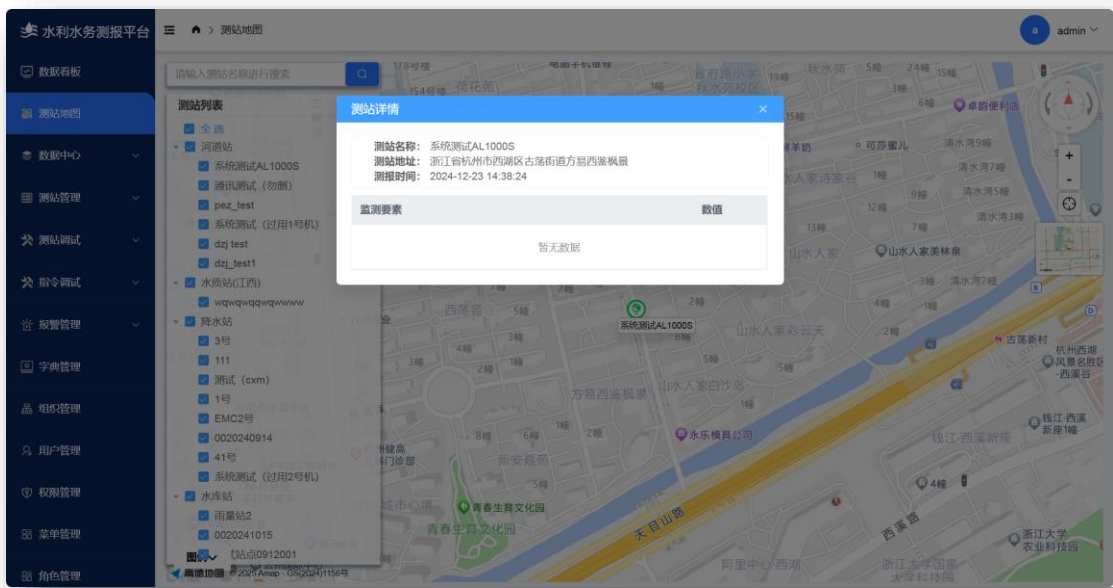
水利水务测报平台
测站地图
a admin

数据看板
测站地图
数据中心
测站管理
测站调试
指令调试
报警管理
字典管理
组织管理
用户管理
权限管理
菜单管理
角色管理

请输入测站名称进行搜索

测站列表
全选
河道站
系统测试AL1000S
通讯测试（勿删）
pez_test
系统测试（过用1号机）
dzj test
dzj_test1
水质站(江西)
wqwqwqqwqwwww
降水站
3号
111
测试（cxm）
1号
EMC2号
0020240914
41号
系统测试（过用2号机）
水库站
雨量站2
0020241015
图例 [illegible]站点0912001

测站详情
测站名称：系统测试AL1000S
测站地址：浙江省杭州市西湖区古荡街道方易西溪枫景
测报时间：2024-12-23 14:38:24
| 监测要素 | 数值 |
|---|---|
| 暂无数据 | |

系统测试AL1000S
卓韵便利店
可莎蜜儿
清水湾9幢
清水湾7幢
清水湾5幢
清水湾3幢
清水湾2幢
山水人家美林泉
山水人家彩云天
山水人家白沙泉
方易西溪枫景
永乐模具公司
古荡新村
杭州西湖风景名胜区-西溪谷
钱江·西溪新座1幢
钱江·西溪新座
青春生育文化园
天目山路
西溪路
浙江大学农业科技园
阿里中心·西溪
新安嘉苑
高德地图 © 2025 Amap - GS(2024)1158号